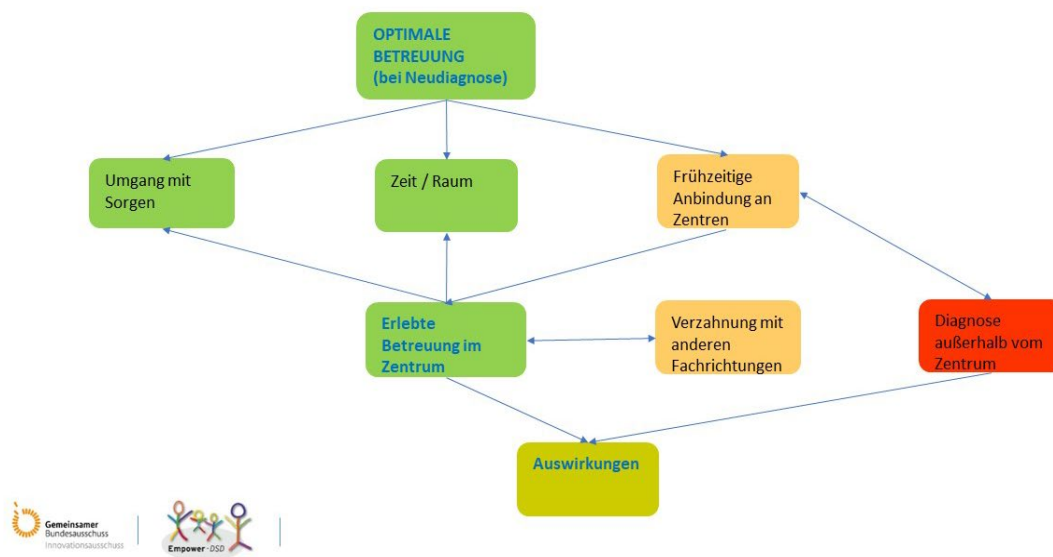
OPTIMALE BETREUUNG (bei Neudiagnose)

Umgang mit Sorgen

Zeit / Raum

Frühzeitige Anbindung an Zentren

Erlebte Betreuung im Zentrum

Verzahnung mit anderen Fachrichtungen

Diagnose außerhalb vom Zentrum

Auswirkungen

Gemeinsamer Bundesausschuss Innovationsausschuss

Empower-DSD